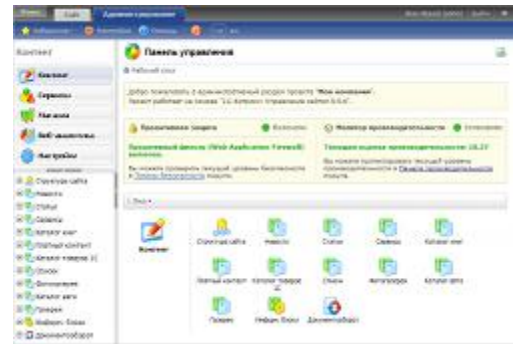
Контент

Контент
Сервисы
Магазин
Веб-аналитика
Настройки

Структура сайта
Новости
Статьи
Сервисы
Каталог книг
Платный контент
Каталог товаров 1С
Ссылки
Фотогалерея
Каталог авто
Галереи
Инфоблок
Документооборот

Панель управления
Рабочий стол

Добро пожаловать в административный раздел проекта "Мои компании". Проект работает на основе "1С-Битрикс: Управление сайтом 8.6.4".

Проактивная защита
Включена
Проактивный фильтр (Web Application Firewall) включен.
Вы можете проверить текущий уровень безопасности в Панели безопасности проекта.

Монитор производительности
Включен
Текущая оценка производительности: 18.27
Вы можете протестировать текущий уровень производительности в Панели производительности.

Вид

Контент
Структура сайта
Новости
Статьи
Сервисы
Каталог книг
Платный контент
Каталог товаров 1С
Ссылки
Фотогалерея
Каталог авто
Галереи
Инфоблок
Документооборот